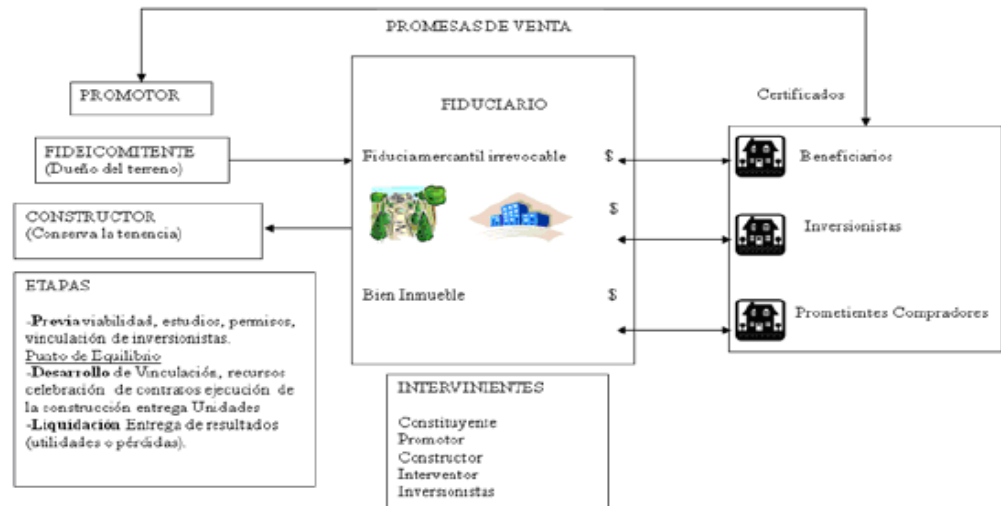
PROMESAS DE VENTA

PROMOTOR

FIDEICOMITENTE
(Dueño del terreno)

CONSTRUCTOR
(Conserva la tenencia)

ETAPAS

-Previa viabilidad, estudios, permisos, vinculación de inversionistas.
Punto de Equilibrio
-Desarrollo de Vinculación, recursos celebración de contratos ejecución de la construcción entrega Unidades
-Liquidación Entrega de resultados (utilidades o pérdidas).

FIDUCIARIO

Fiduciamercantil irrevocable $

$

Bien Inmueble $

INTERVINIENTES

Constituyente
Promotor
Constructor
Interventor
Inversionistas

Certificados

Beneficiarios

Inversionistas

Prometientes Compradores